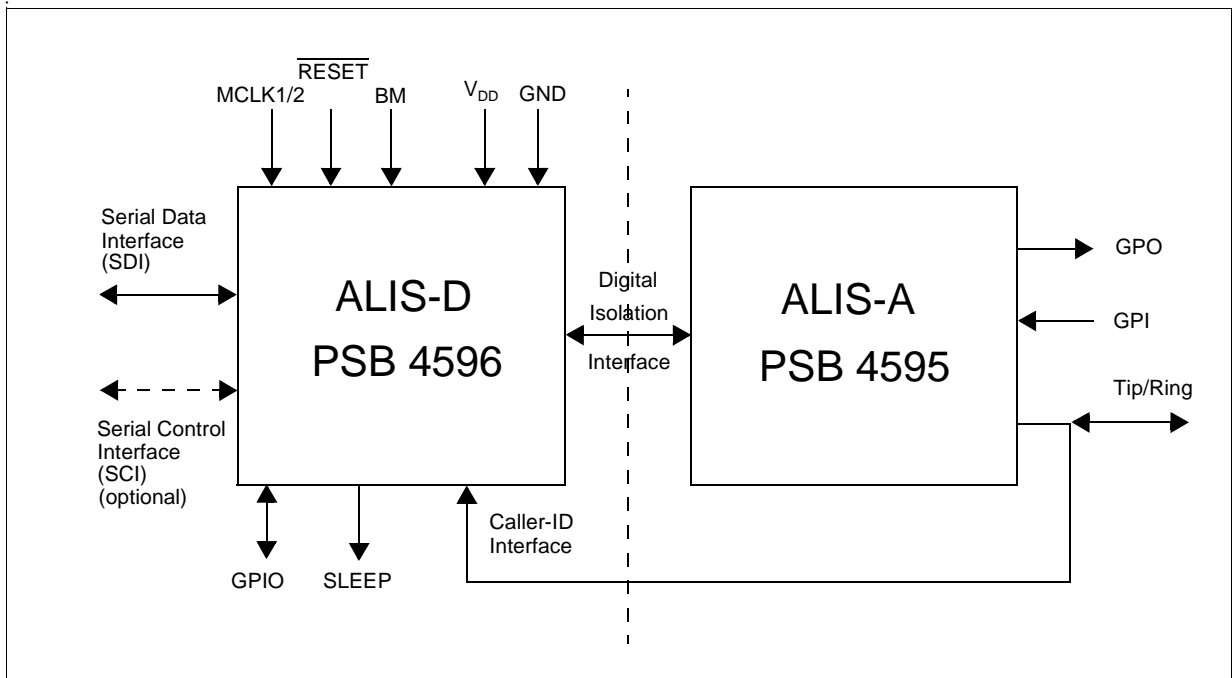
MCLK1/2
$\overline{RESET}$
BM
$V_{DD}$
GND

Serial Data Interface (SDI)

Serial Control Interface (SCI) (optional)

ALIS-D
PSB 4596

Digital Isolation Interface

ALIS-A
PSB 4595

GPO
GPI
Tip/Ring

GPIO
SLEEP
Caller-ID Interface